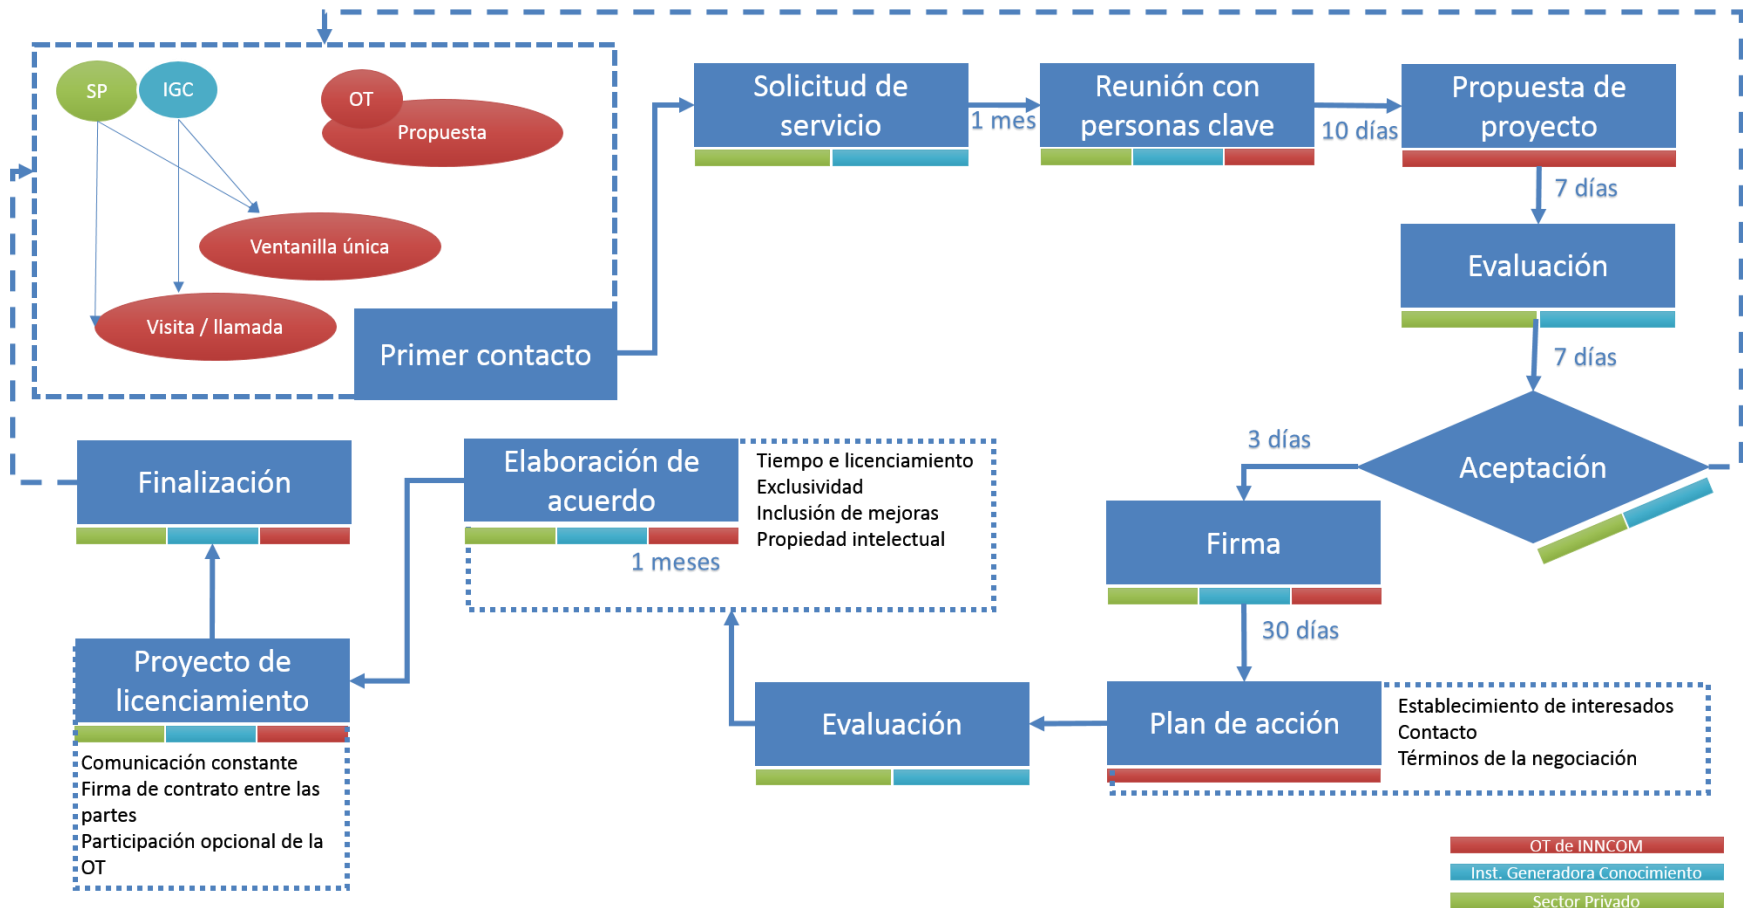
SP
IGC
OT
Propuesta
Ventanilla única
Visita / llamada
Primer contacto

Solicitud de servicio
1 mes
Reunión con personas clave
10 días
Propuesta de proyecto
7 días
Evaluación
7 días
Aceptación
3 días
Firma
30 días
Plan de acción
Establecimiento de interesados
Contacto
Términos de la negociación
Evaluación
Elaboración de acuerdo
1 meses
Tiempo e licenciamiento
Exclusividad
Inclusión de mejoras
Propiedad intelectual
Proyecto de licenciamiento
Comunicación constante
Firma de contrato entre las partes
Participación opcional de la OT
Finalización

OT de INNCOM
Inst. Generadora Conocimiento
Sector Privado